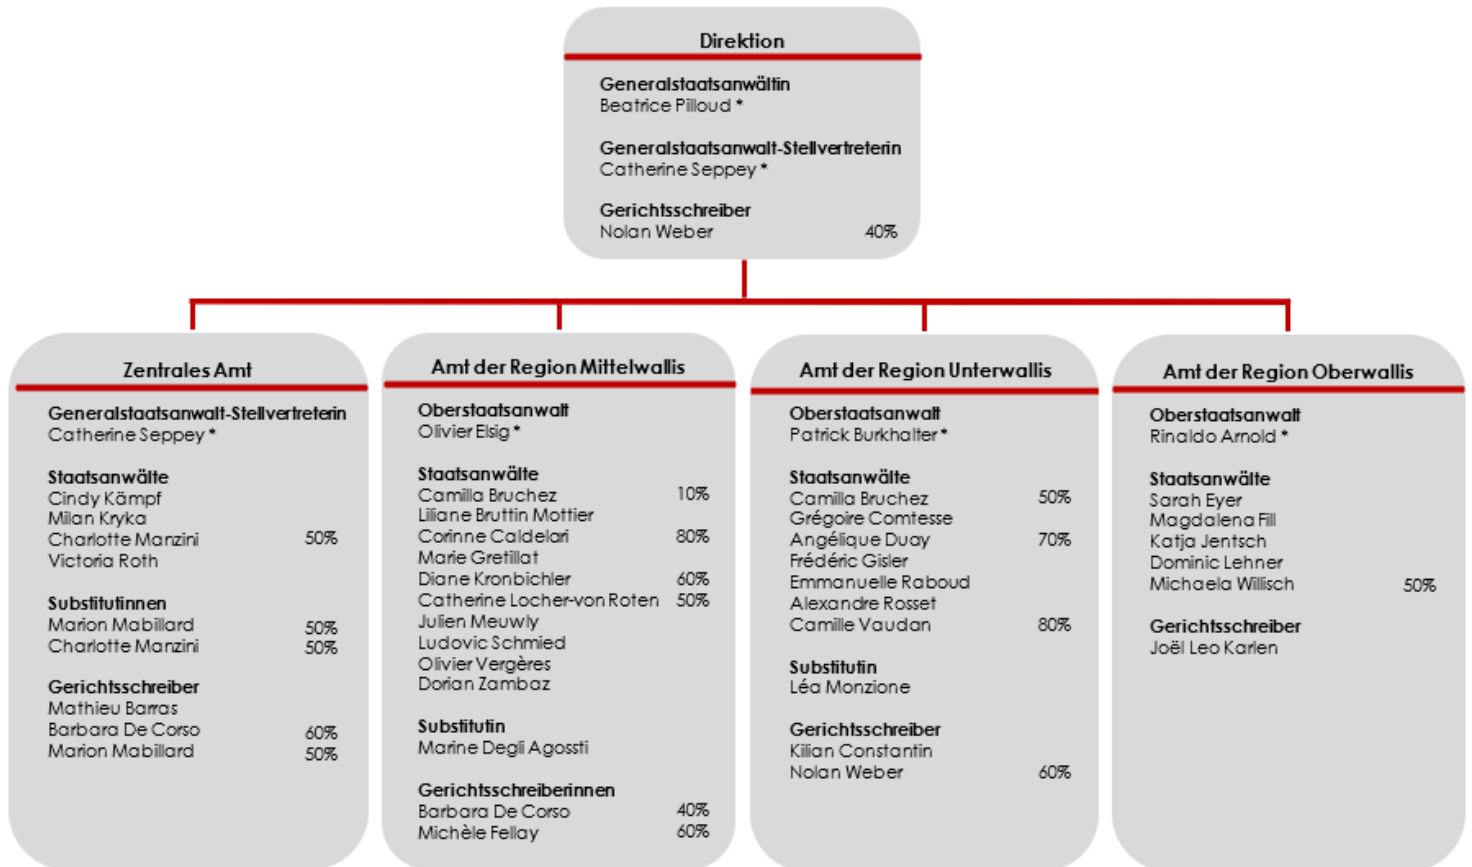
Direktion

Generalstaatsanwältin
Beatrice Pilloud *

Generalstaatsanwalt-Stellvertreterin
Catherine Seppey *

Gerichtsschreiber
Nolan Weber 40%

Zentrales Amt

Generalstaatsanwalt-Stellvertreterin
Catherine Seppey *

Staatsanwälte
Cindy Kämpf
Milan Kryka
Charlotte Manzini 50%
Victoria Roth

Substitutinnen
Marion Mabillard 50%
Charlotte Manzini 50%

Gerichtsschreiber
Mathieu Barras
Barbara De Corso 60%
Marion Mabillard 50%

Amt der Region Mittelwallis

Oberstaatsanwalt
Olivier Elsig *

Staatsanwälte
Camilla Bruchez 10%
Liliane Bruttin Mottier
Corinne Caldelari 80%
Marie Gretillat
Diane Kronbichler 60%
Catherine Locher-von Roten 50%
Julien Meuwly
Ludovic Schmied
Olivier Vergères
Dorian Zambaz

Substitutin
Marine Degli Agossti

Gerichtsschreiberinnen
Barbara De Corso 40%
Michèle Fellay 60%

Amt der Region Unterwallis

Oberstaatsanwalt
Patrick Burkhalter *

Staatsanwälte
Camilla Bruchez 50%
Grégoire Comtesse
Angélique Duay 70%
Frédéric Gisler
Emmanuelle Raboud
Alexandre Rosset
Camille Vaudan 80%

Substitutin
Léa Monzione

Gerichtsschreiber
Kilian Constantin
Nolan Weber 60%

Amt der Region Oberwallis

Oberstaatsanwalt
Rinaldo Arnold *

Staatsanwälte
Sarah Eyer
Magdalena Fill
Katja Jentsch
Dominic Lehner
Michaela Willisch 50%

Gerichtsschreiber
Joël Leo Karlen